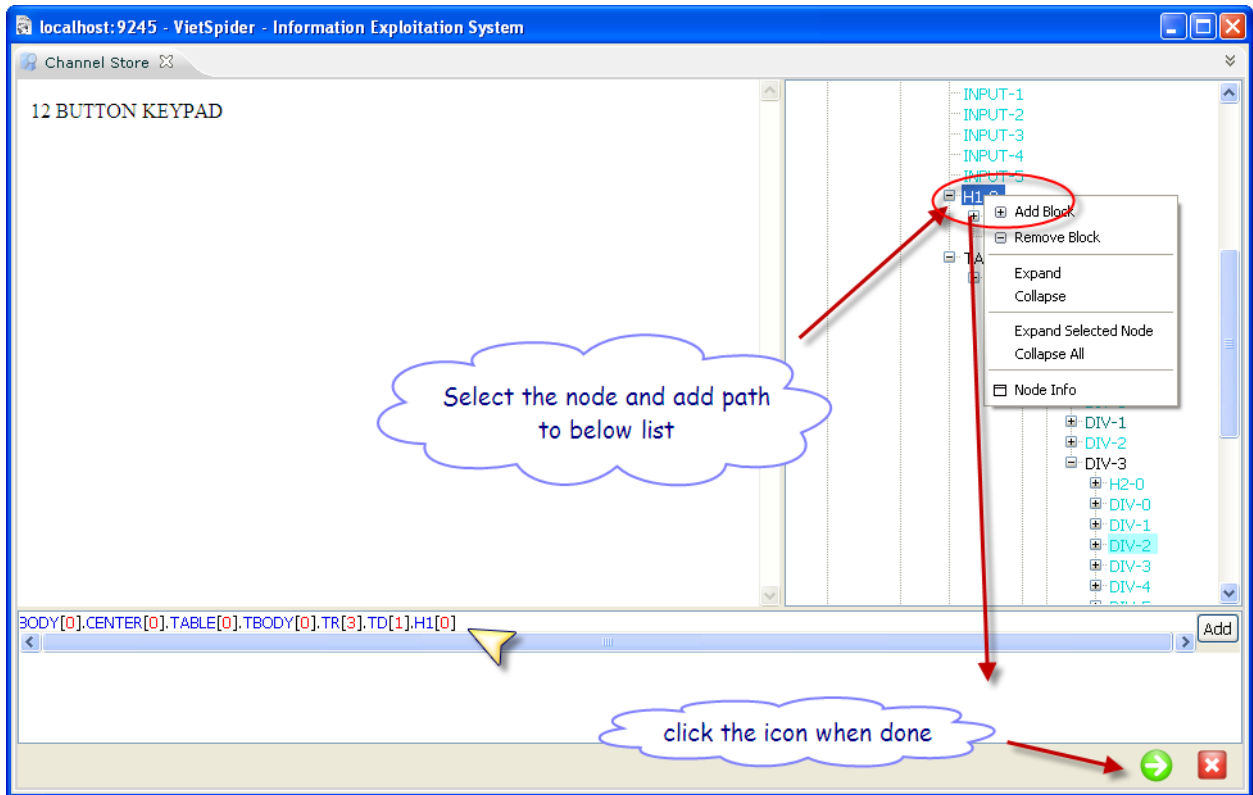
localhost:9245 - VietSpider - Information Exploitation System

Channel Store

12 BUTTON KEYPAD

INPUT-1
INPUT-2
INPUT-3
INPUT-4
INPUT-5
H1-0
TA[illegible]

Add Block
Remove Block
Expand
Collapse
Expand Selected Node
Collapse All
Node Info

DIV-1
DIV-2
DIV-3
H2-0
DIV-0
DIV-1
DIV-2
DIV-3
DIV-4

Select the node and add path to below list

BODY[0].CENTER[0].TABLE[0].TBODY[0].TR[3].TD[1].H1[0]

Add

click the icon when done